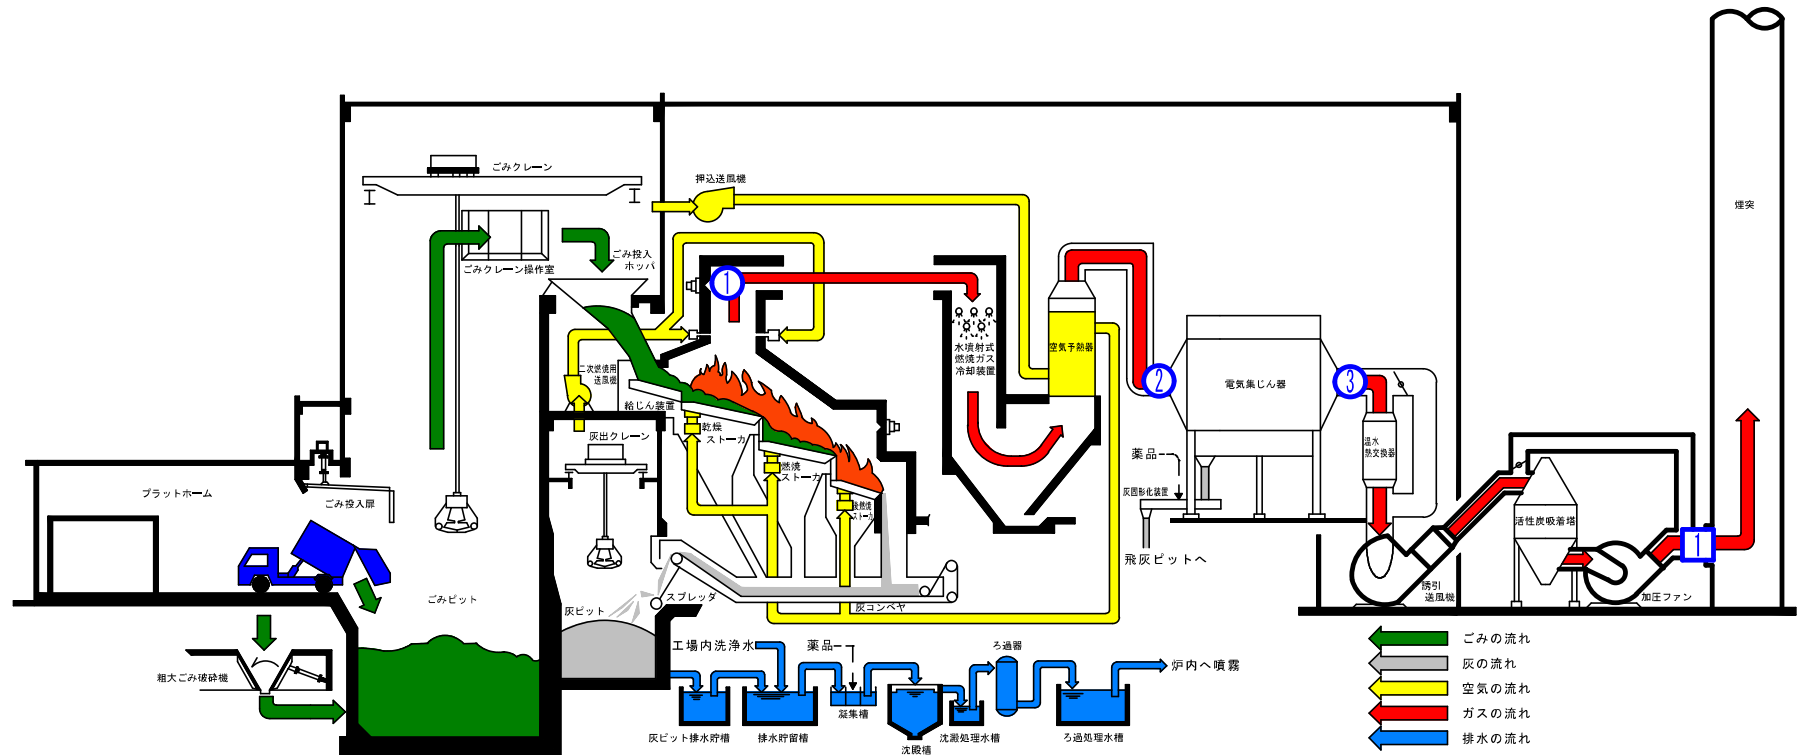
ごみクレーン
押込送風機
ごみクレーン操作室
ごみ投入ホッパ
1
二次燃焼用送風機
給じん装置
乾燥ストーカ
燃焼ストーカ
後燃焼ストーカ
水噴射式燃焼ガス冷却装置
空気予熱器
2
電気集じん器
3
温水熱交換器
煙突
灰出クレーン
プラットホーム
ごみ投入扉
ごみピット
灰ピット
スプレッダ
灰コンベヤ
薬品
灰固形化装置
飛灰ピットへ
活性炭吸着塔
誘引送風機
加圧ファン
1
粗大ごみ破砕機
工場内洗浄水
薬品
ろ過器
炉内へ噴霧
凝集槽
灰ピット排水貯槽
排水貯留槽
沈殿槽
沈澱処理水槽
ろ過処理水槽
ごみの流れ
灰の流れ
空気の流れ
ガスの流れ
排水の流れ